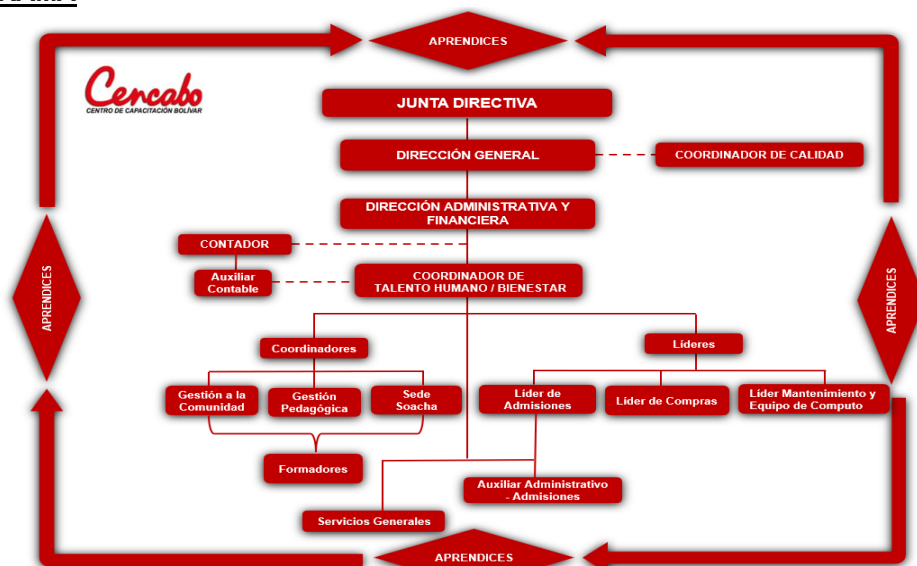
APRENDICES

Cencabo
CENTRO DE CAPACITACIÓN BOLÍVAR

JUNTA DIRECTIVA

DIRECCIÓN GENERAL

COORDINADOR DE CALIDAD

DIRECCIÓN ADMINISTRATIVA Y FINANCIERA

CONTADOR

Auxiliar Contable

COORDINADOR DE TALENTO HUMANO / BIENESTAR

APRENDICES

APRENDICES

Coordinadores

Líderes

Gestión a la Comunidad

Gestión Pedagógica

Sede Soacha

Líder de Admisiones

Líder de Compras

Líder Mantenimiento y Equipo de Computo

Formadores

Auxiliar Administrativo - Admisiones

Servicios Generales

APRENDICES